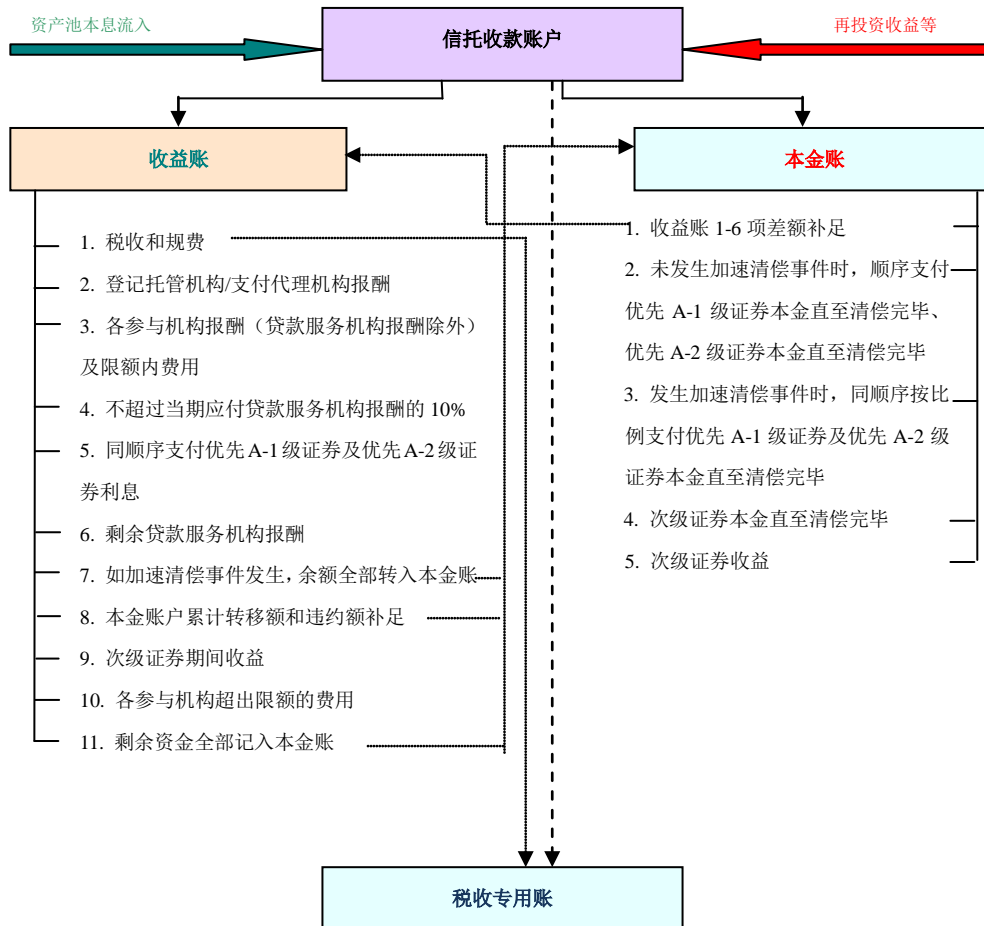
资产池本息流入

信托收款账户

再投资收益等

收益账

本金账

1. 税收和规费

2. 登记托管机构/支付代理机构报酬

3. 各参与机构报酬（贷款服务机构报酬除外）及限额内费用

4. 不超过当期应付贷款服务机构报酬的 10%

5. 同顺序支付优先 A-1 级证券及优先 A-2 级证券利息

6. 剩余贷款服务机构报酬

7. 如加速清偿事件发生，余额全部转入本金账

8. 本金账户累计转移额和违约额补足

9. 次级证券期间收益

10. 各参与机构超出限额的费用

11. 剩余资金全部记入本金账

1. 收益账 1-6 项差额补足

2. 未发生加速清偿事件时，顺序支付优先 A-1 级证券本金直至清偿完毕、优先 A-2 级证券本金直至清偿完毕

3. 发生加速清偿事件时，同顺序按比例支付优先 A-1 级证券及优先 A-2 级证券本金直至清偿完毕

4. 次级证券本金直至清偿完毕

5. 次级证券收益

税收专用账